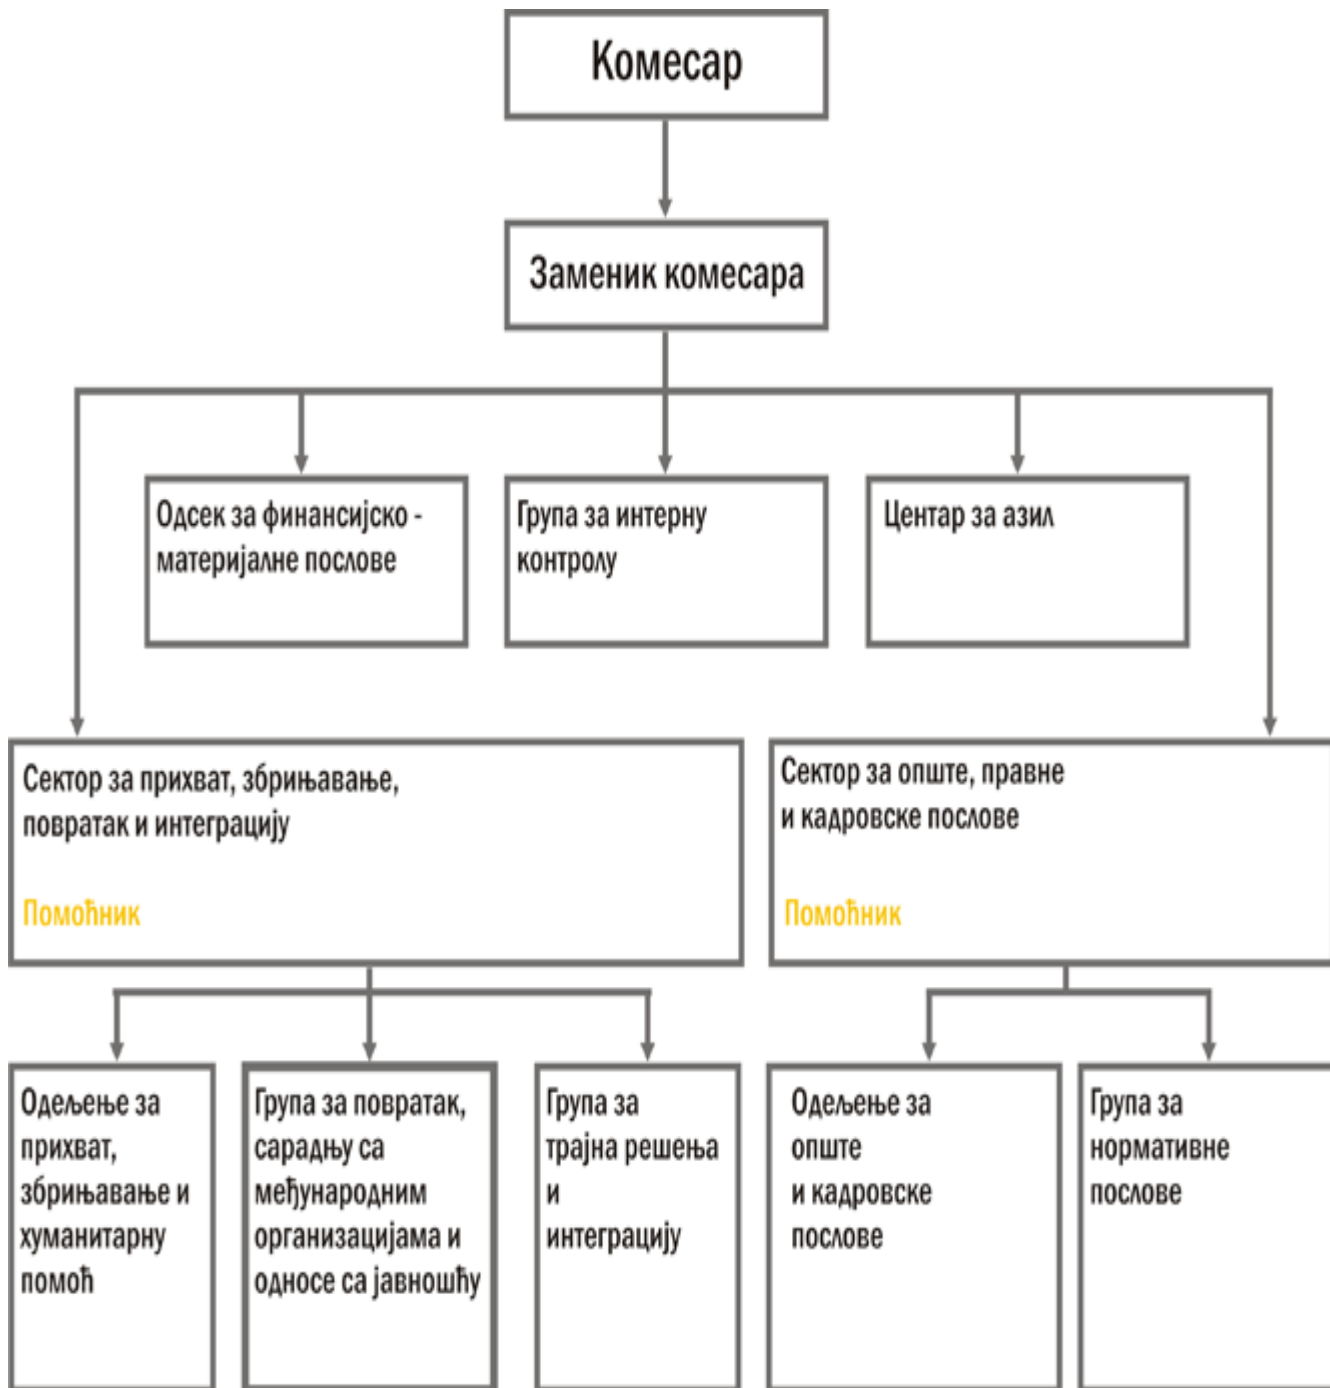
Комесар

Заменик комесара

Одсек за финансијско - материјалне послове

Група за интерну контролу

Центар за азил

Сектор за прихват, збрињавање, повратак и интеграцију

Помоћник

Сектор за опште, правне и кадровске послове

Помоћник

Одељење за прихват, збрињавање и хуманитарну помоћ

Група за повратак, сарадњу са међународним организацијама и односе са јавношћу

Група за трајна решења и интеграцију

Одељење за опште и кадровске послове

Група за нормативне послове